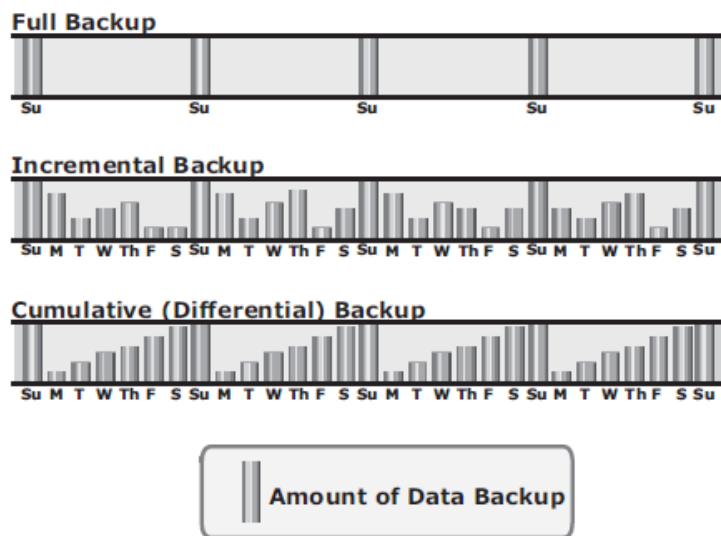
Full Backup

Su Su Su Su Su

Incremental Backup

Su M T W Th F S Su M T W Th F S Su M T W Th F S Su M T W Th F S Su

Cumulative (Differential) Backup

Su M T W Th F S Su M T W Th F S Su M T W Th F S Su M T W Th F S Su

Amount of Data Backup